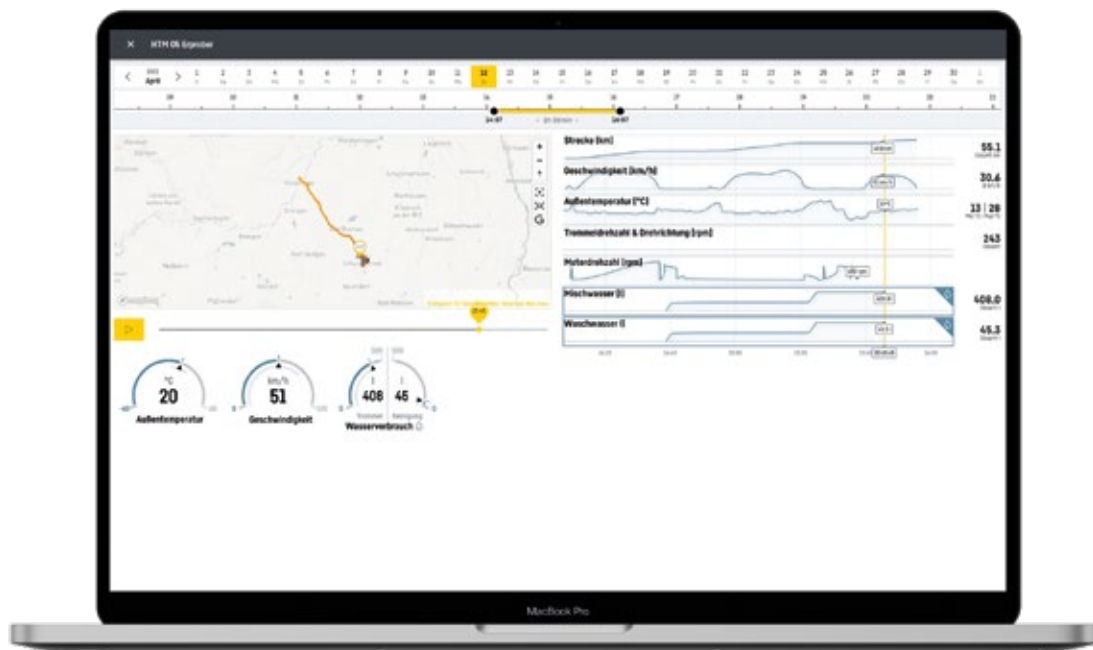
HTM 05 Erprober

April

1 2 3 4 5 6 7 8 9 10 11 12 13 14 15 16 17 18 19 20 21 22 23 24 25 26 27 28 29 30

Strecke [km]

55.1

Geschwindigkeit [km/h]

30.6

Außentemperatur [°C]

13 | 28

Trommeldrehzahl & Drehrichtung [rpm]

243

Motordrehzahl [rpm]

Mischwasser [l]

408.0

Waschwasser [l]

45.3

°C
20
Außentemperatur

km/h
51
Geschwindigkeit

l
408
l
45
Wasserverbrauch

MacBook Pro